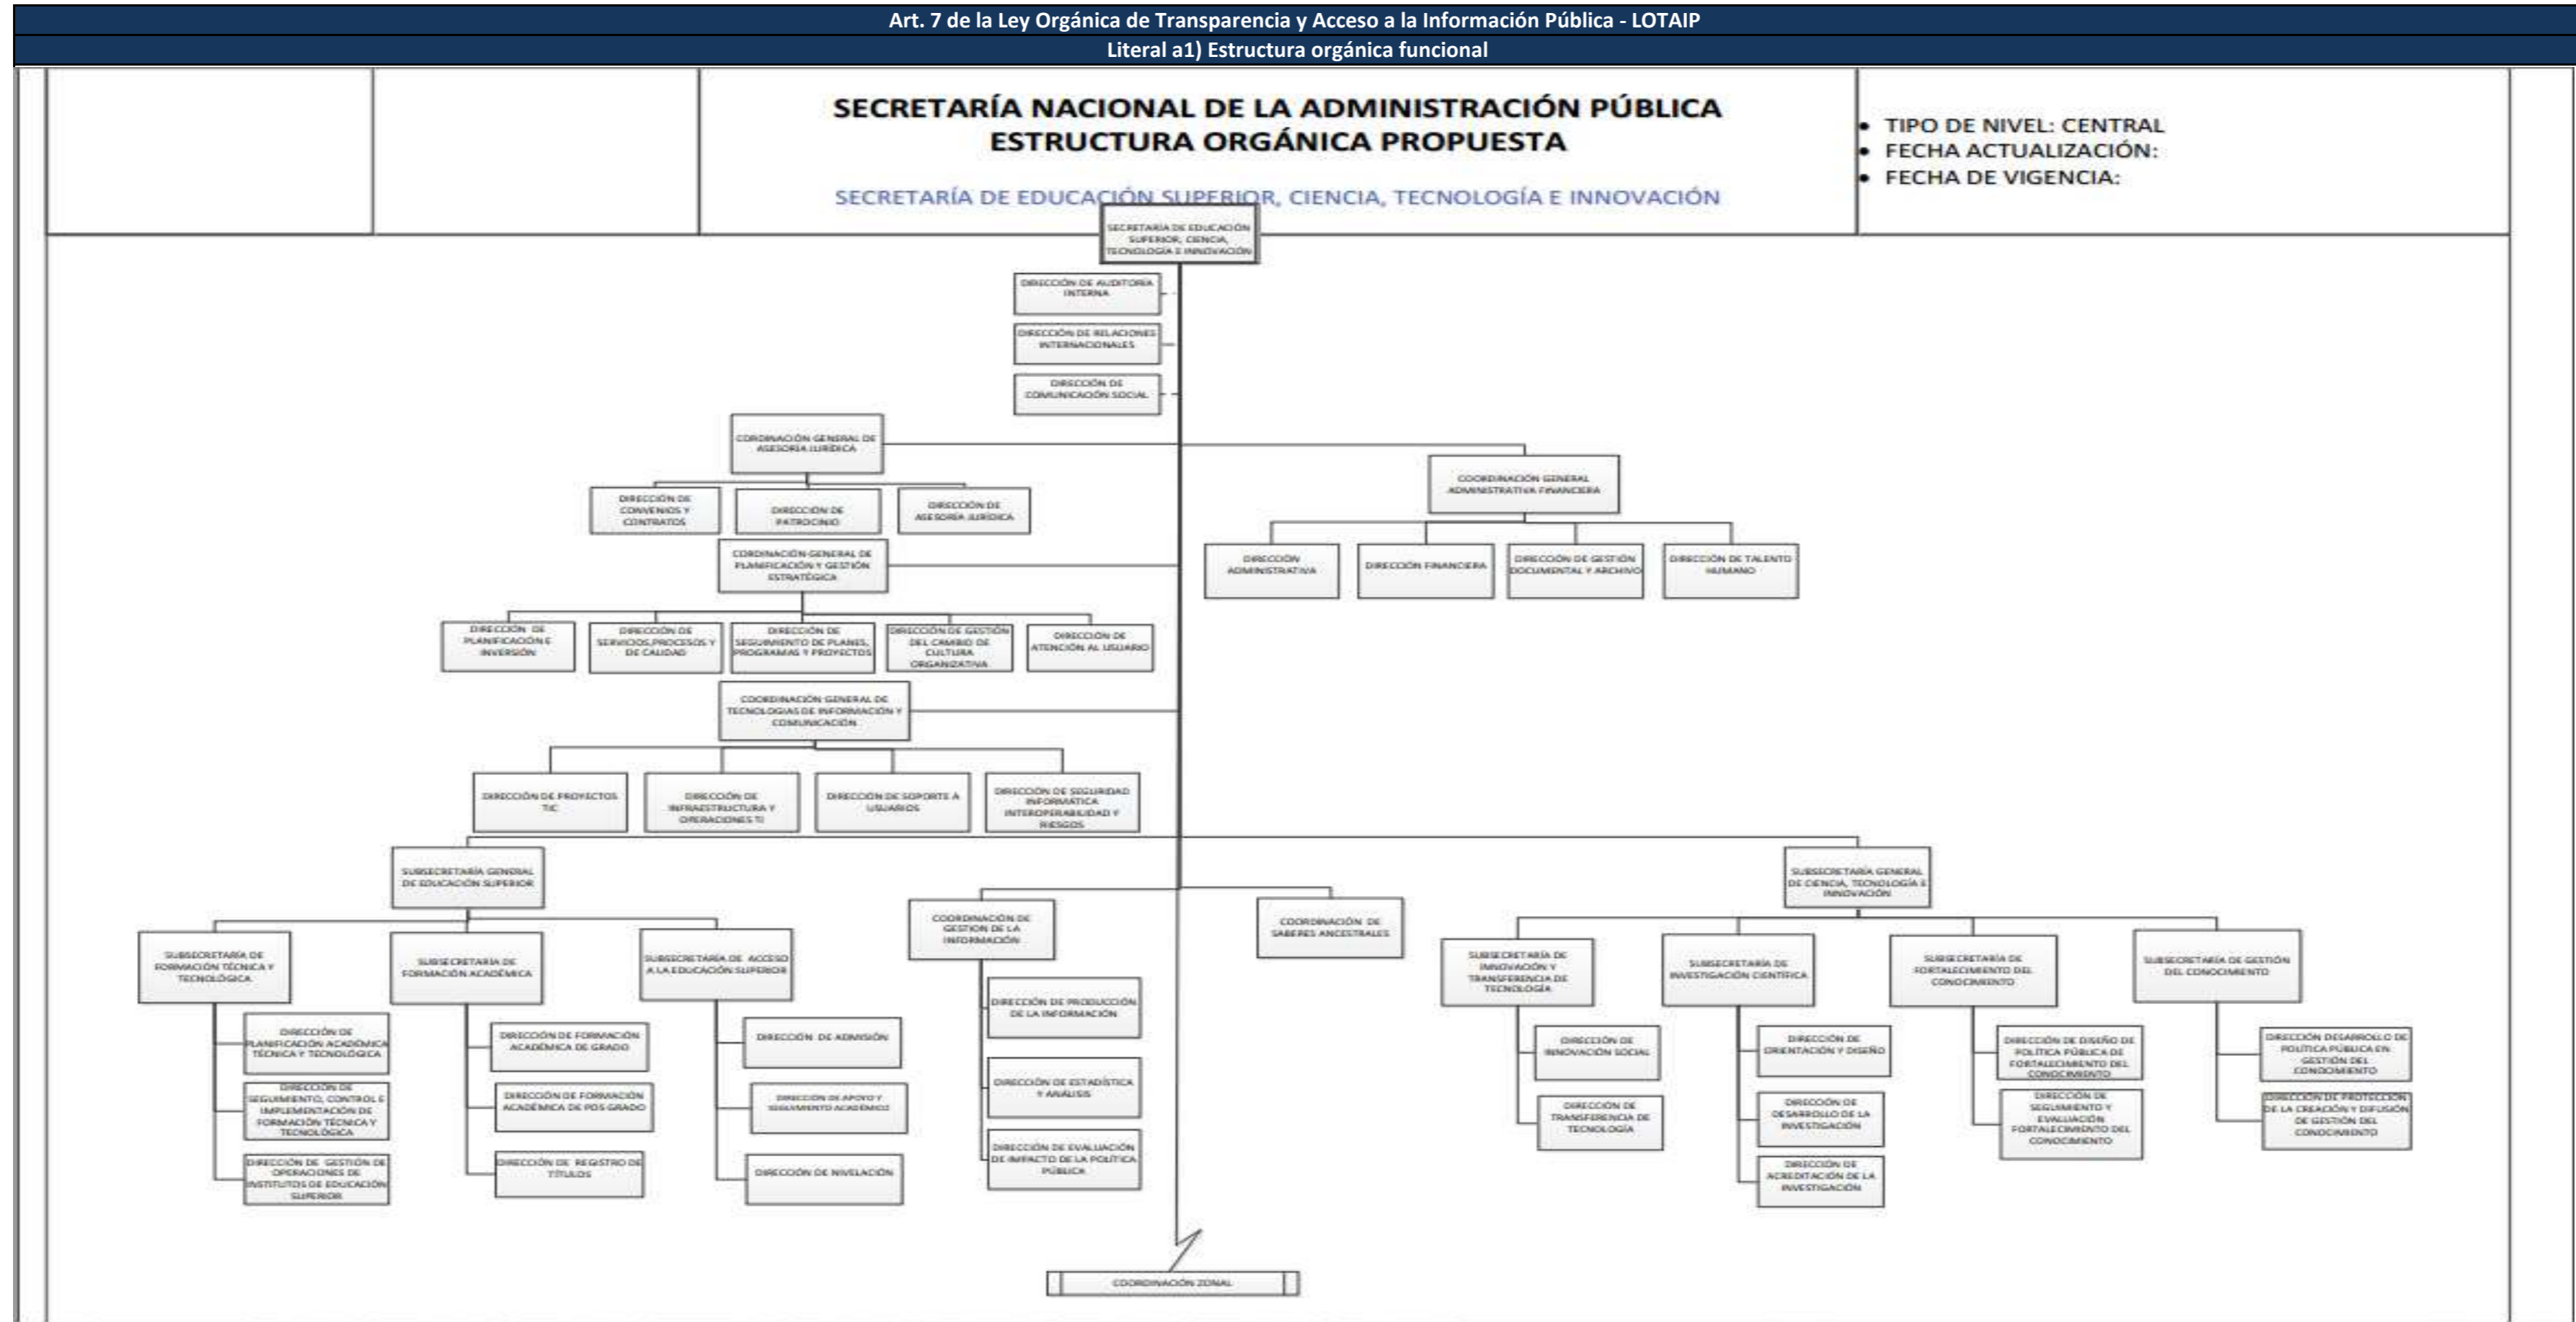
Art. 7 de la Ley Orgánica de Transparencia y Acceso a la Información Pública - LOTAIP
Literal a1) Estructura orgánica funcional

SECRETARÍA NACIONAL DE LA ADMINISTRACIÓN PÚBLICA
ESTRUCTURA ORGÁNICA PROPUESTA

SECRETARÍA DE EDUCACIÓN SUPERIOR, CIENCIA, TECNOLOGÍA E INNOVACIÓN

• TIPO DE NIVEL: CENTRAL
• FECHA ACTUALIZACIÓN:
• FECHA DE VIGENCIA:

SECRETARÍA DE EDUCACIÓN SUPERIOR, CIENCIA, TECNOLOGÍA E INNOVACIÓN

DIRECCIÓN DE AUDITORÍA INTERNA

DIRECCIÓN DE RELACIONES INTERNACIONALES

DIRECCIÓN DE COMUNICACIÓN SOCIAL

COORDINACIÓN GENERAL DE ASESORÍA JURÍDICA

DIRECCIÓN DE CONVENIOS Y CONTRATOS

DIRECCIÓN DE PATROCINIO

DIRECCIÓN DE ASESORÍA JURÍDICA

COORDINACIÓN GENERAL ADMINISTRATIVA FINANCIERA

DIRECCIÓN ADMINISTRATIVA

DIRECCIÓN FINANCIERA

DIRECCIÓN DE GESTIÓN DOCUMENTAL Y ARCHIVO

DIRECCIÓN DE TALENTO HUMANO

COORDINACIÓN GENERAL DE PLANIFICACIÓN Y GESTIÓN ESTRATÉGICA

DIRECCIÓN DE PLANIFICACIÓN E INVERSIÓN

DIRECCIÓN DE SERVICIOS, PROCESOS Y DE CALIDAD

DIRECCIÓN DE SEGUIMIENTO DE PLANES, PROGRAMAS Y PROYECTOS

DIRECCIÓN DE GESTIÓN DEL CAMBIO DE CULTURA ORGANIZATIVA

DIRECCIÓN DE ATENCIÓN AL USUARIO

COORDINACIÓN GENERAL DE TECNOLOGÍAS DE INFORMACIÓN Y COMUNICACIÓN

DIRECCIÓN DE PROYECTOS TIC

DIRECCIÓN DE INFRAESTRUCTURA Y OPERACIONES TI

DIRECCIÓN DE SOPORTE A USUARIOS

DIRECCIÓN DE SEGURIDAD INFORMÁTICA INTEROPERABILIDAD Y RIESGOS

SUBSECRETARÍA GENERAL DE EDUCACIÓN SUPERIOR

SUBSECRETARÍA DE FORMACIÓN TÉCNICA Y TECNOLÓGICA

DIRECCIÓN DE PLANIFICACIÓN ACADÉMICA TÉCNICA Y TECNOLÓGICA

DIRECCIÓN DE SEGUIMIENTO, CONTROL E IMPLEMENTACIÓN DE FORMACIÓN TÉCNICA Y TECNOLÓGICA

DIRECCIÓN DE GESTIÓN DE OPERACIONES DE INSTITUTOS DE EDUCACIÓN SUPERIOR

SUBSECRETARÍA DE FORMACIÓN ACADÉMICA

DIRECCIÓN DE FORMACIÓN ACADÉMICA DE GRADO

DIRECCIÓN DE FORMACIÓN ACADÉMICA DE POS GRADO

DIRECCIÓN DE REGISTRO DE TÍTULOS

SUBSECRETARÍA DE ACCESO A LA EDUCACIÓN SUPERIOR

DIRECCIÓN DE ADMISIÓN

DIRECCIÓN DE APOYO Y SEGUIMIENTO ACADÉMICO

DIRECCIÓN DE NIVELACIÓN

COORDINACIÓN DE GESTIÓN DE LA INFORMACIÓN

DIRECCIÓN DE PRODUCCIÓN DE LA INFORMACIÓN

DIRECCIÓN DE ESTADÍSTICA Y ANÁLISIS

DIRECCIÓN DE EVALUACIÓN DE IMPACTO DE LA POLÍTICA PÚBLICA

COORDINACIÓN DE SABERES ANCESTRALES

SUBSECRETARÍA GENERAL DE CIENCIA, TECNOLOGÍA E INNOVACIÓN

SUBSECRETARÍA DE INNOVACIÓN Y TRANSFERENCIA DE TECNOLOGÍA

DIRECCIÓN DE INNOVACIÓN SOCIAL

DIRECCIÓN DE TRANSFERENCIA DE TECNOLOGÍA

SUBSECRETARÍA DE INVESTIGACIÓN CIENTÍFICA

DIRECCIÓN DE ORIENTACIÓN Y DISEÑO

DIRECCIÓN DE DESARROLLO DE LA INVESTIGACIÓN

DIRECCIÓN DE ACREDITACIÓN DE LA INVESTIGACIÓN

SUBSECRETARÍA DE FORTALECIMIENTO DEL CONOCIMIENTO

DIRECCIÓN DE DISEÑO DE POLÍTICA PÚBLICA DE FORTALECIMIENTO DEL CONOCIMIENTO

DIRECCIÓN DE SEGUIMIENTO Y EVALUACIÓN FORTALECIMIENTO DEL CONOCIMIENTO

SUBSECRETARÍA DE GESTIÓN DEL CONOCIMIENTO

DIRECCIÓN DESARROLLO DE POLÍTICA PÚBLICA EN GESTIÓN DEL CONOCIMIENTO

DIRECCIÓN DE PROTECCIÓN DE LA CREACIÓN Y DIFUSIÓN DE GESTIÓN DEL CONOCIMIENTO

COORDINACIÓN ZONAL